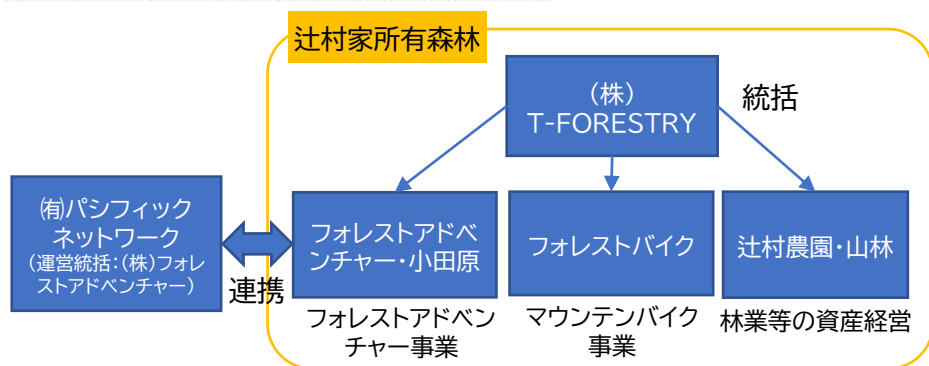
辻村家所有森林

（株）
T-FORESTRY

統括

㈲パシフィックネットワーク
（運営統括：（株）フォレストアドベンチャー）

連携

フォレストアドベンチャー・小田原

フォレストアドベンチャー事業

フォレストバイク

マウンテンバイク事業

辻村農園・山林

林業等の資産経営